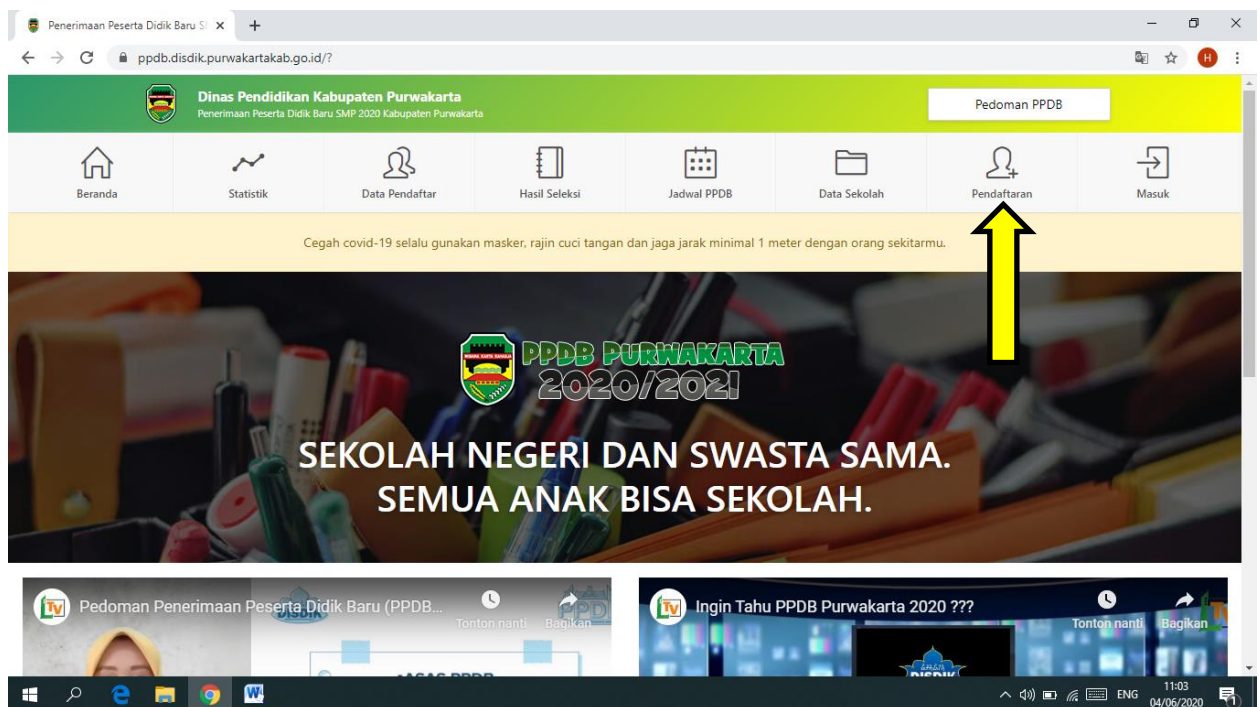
Penerimaan Peserta Didik Baru S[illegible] ×  +

ppdb.disdik.purwakartakab.go.id/?

Dinas Pendidikan Kabupaten Purwakarta
Penerimaan Peserta Didik Baru SMP 2020 Kabupaten Purwakarta

Pedoman PPDB

Beranda
Statistik
Data Pendaftar
Hasil Seleksi
Jadwal PPDB
Data Sekolah
Pendaftaran
Masuk

Cegah covid-19 selalu gunakan masker, rajin cuci tangan dan jaga jarak minimal 1 meter dengan orang sekitarmu.

PPDB PURWAKARTA
2020/2021

SEKOLAH NEGERI DAN SWASTA SAMA.
SEMUA ANAK BISA SEKOLAH.

Pedoman Penerimaan Peserta Didik Baru (PPDB...
Tonton nanti
Bagikan
DISDIK
ASAS PPDB

Ingin Tahu PPDB Purwakarta 2020 ???
Tonton nanti
Bagikan
DISDIK

ENG
11:03
04/06/2020